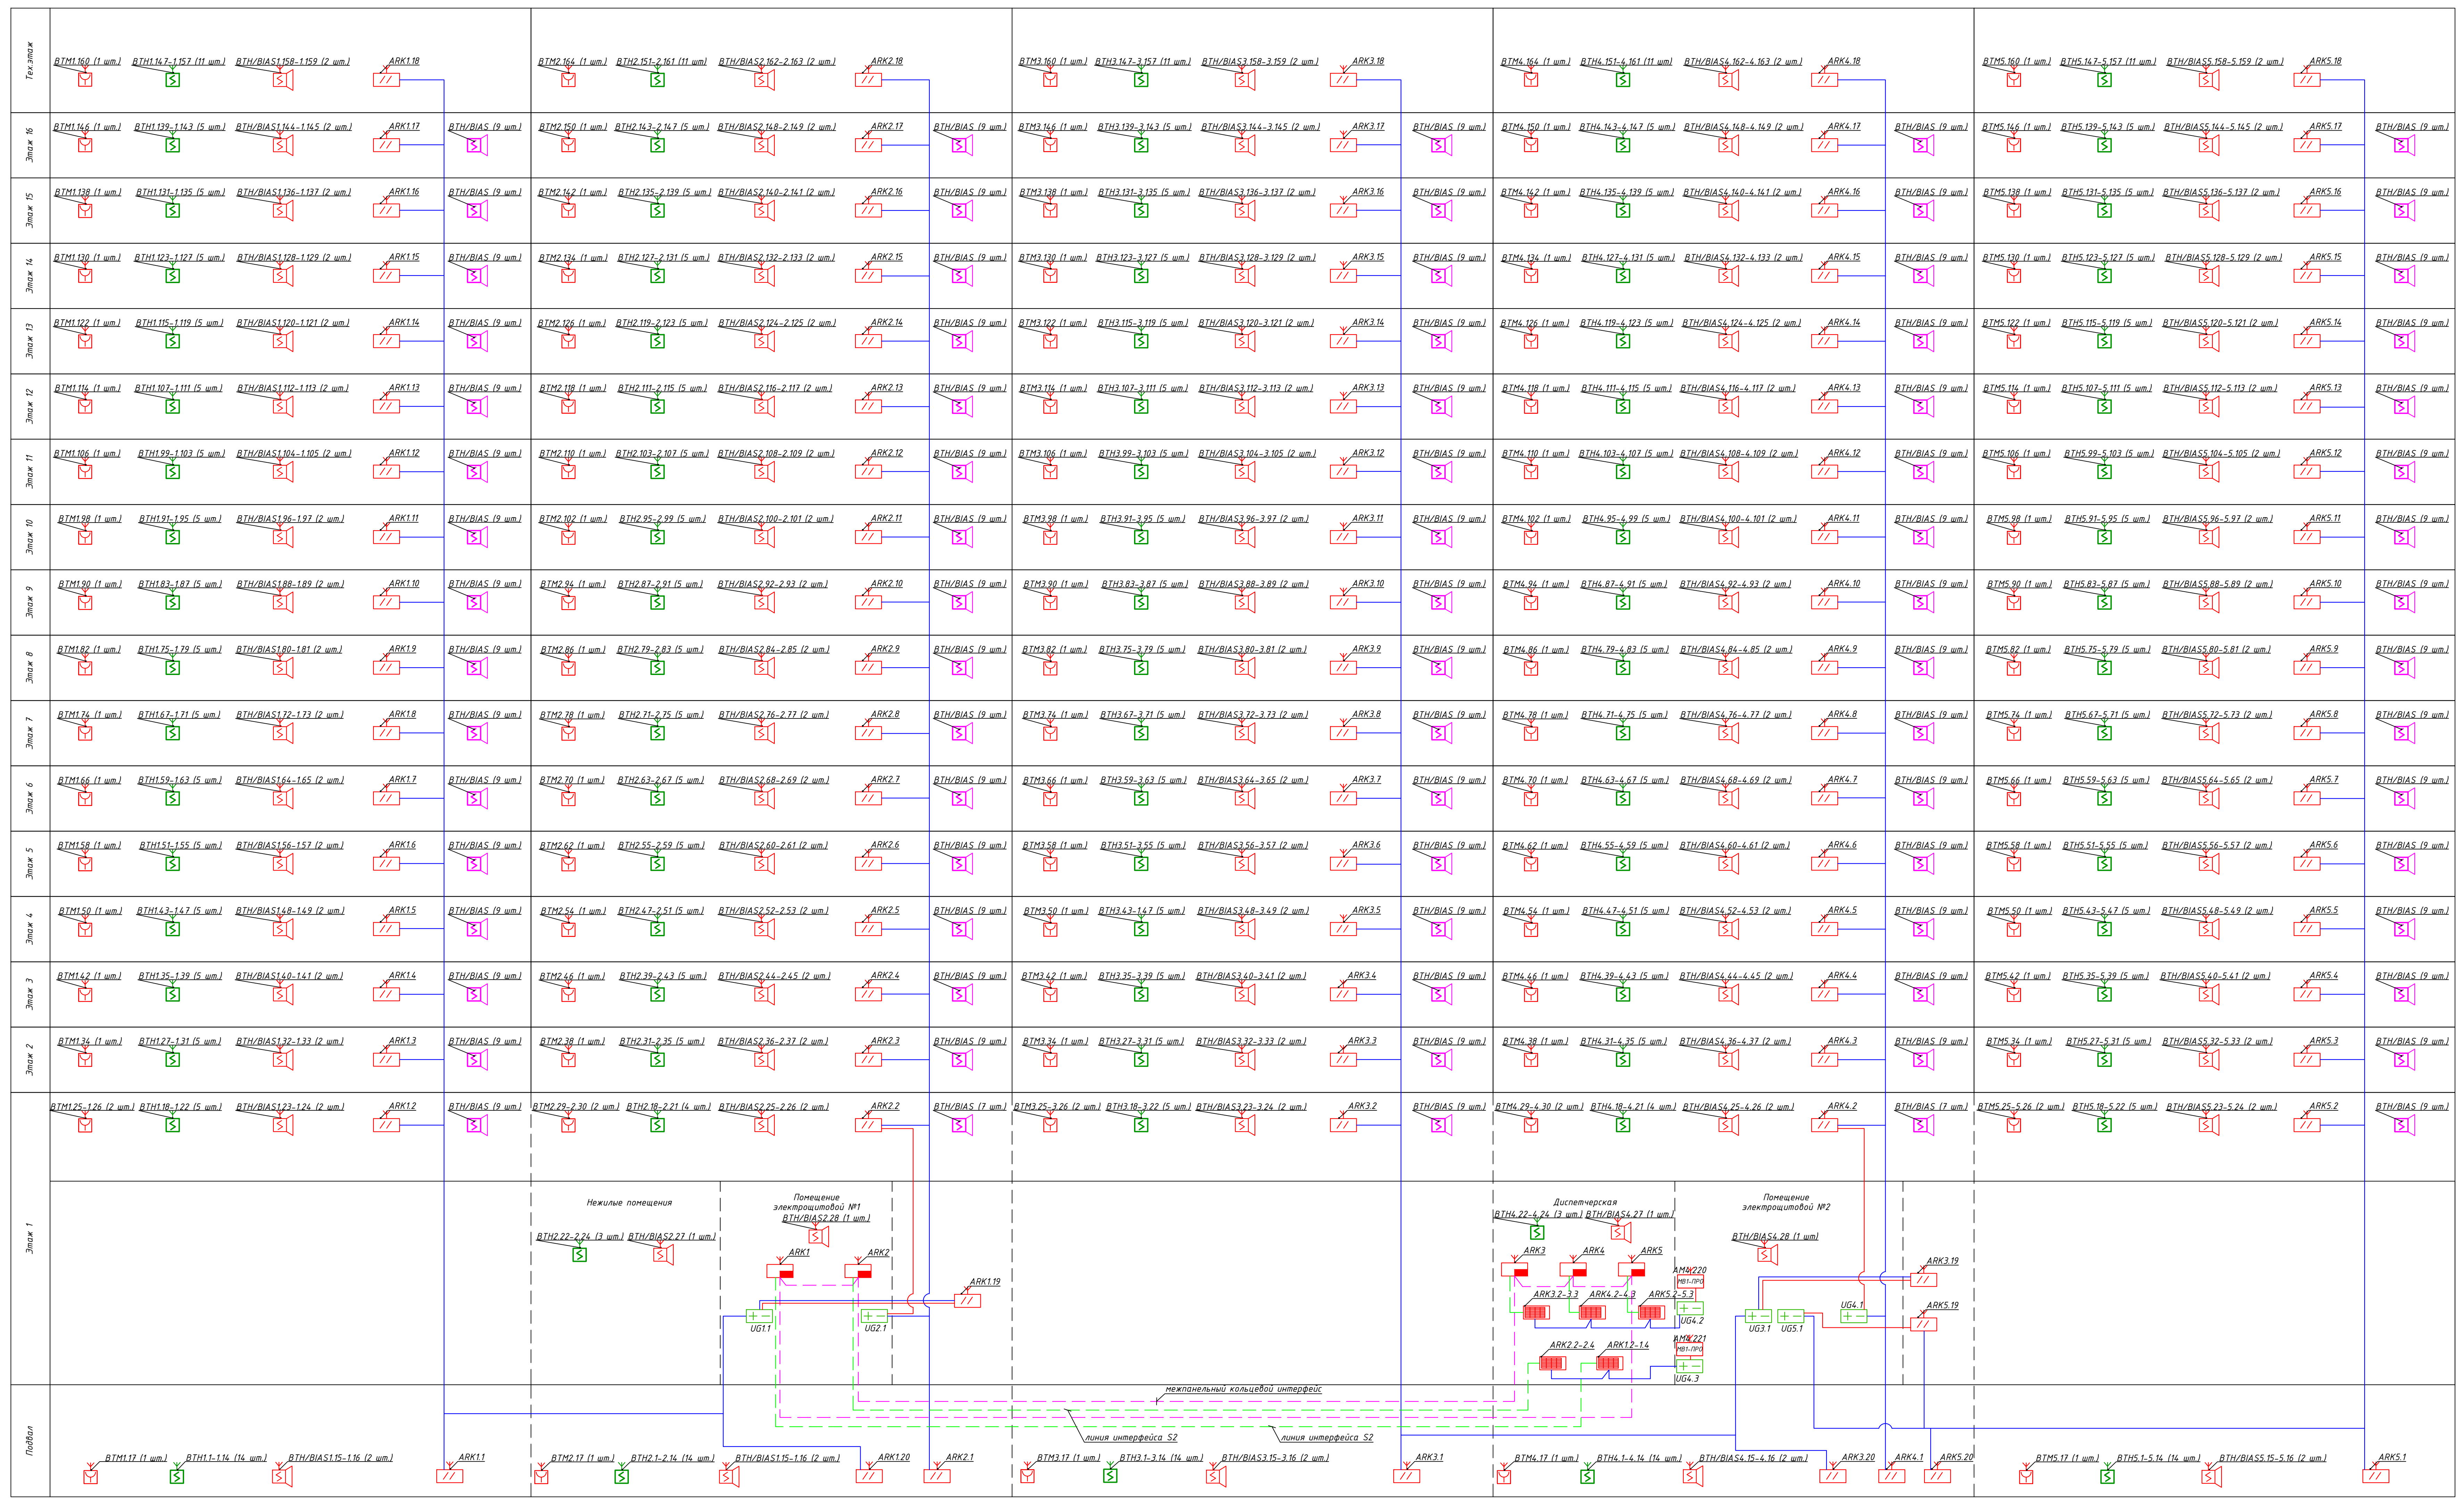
Тех этаж
BTM1.160 (1 шт.) BTH1.147-1.157 (11 шт.) BTH/BIAS1.158-1.159 (2 шт.) ARK1.18
BTM2.164 (1 шт.) BTH2.151-2.161 (11 шт.) BTH/BIAS2.162-2.163 (2 шт.) ARK2.18
BTM3.160 (1 шт.) BTH3.147-3.157 (11 шт.) BTH/BIAS3.158-3.159 (2 шт.) ARK3.18
BTM4.164 (1 шт.) BTH4.151-4.161 (11 шт.) BTH/BIAS4.162-4.163 (2 шт.) ARK4.18
BTM5.160 (1 шт.) BTH5.147-5.157 (11 шт.) BTH/BIAS5.158-5.159 (2 шт.) ARK5.18

Этаж 16
BTM1.146 (1 шт.) BTH1.139-1.143 (5 шт.) BTH/BIAS1.144-1.145 (2 шт.) ARK1.17 BTH/BIAS (9 шт.)
BTM2.150 (1 шт.) BTH2.143-2.147 (5 шт.) BTH/BIAS2.148-2.149 (2 шт.) ARK2.17 BTH/BIAS (9 шт.)
BTM3.146 (1 шт.) BTH3.139-3.143 (5 шт.) BTH/BIAS3.144-3.145 (2 шт.) ARK3.17 BTH/BIAS (9 шт.)
BTM4.150 (1 шт.) BTH4.143-4.147 (5 шт.) BTH/BIAS4.148-4.149 (2 шт.) ARK4.17 BTH/BIAS (9 шт.)
BTM5.146 (1 шт.) BTH5.139-5.143 (5 шт.) BTH/BIAS5.144-5.145 (2 шт.) ARK5.17 BTH/BIAS (9 шт.)

Этаж 15
BTM1.138 (1 шт.) BTH1.131-1.135 (5 шт.) BTH/BIAS1.136-1.137 (2 шт.) ARK1.16 BTH/BIAS (9 шт.)
BTM2.142 (1 шт.) BTH2.135-2.139 (5 шт.) BTH/BIAS2.140-2.141 (2 шт.) ARK2.16 BTH/BIAS (9 шт.)
BTM3.138 (1 шт.) BTH3.131-3.135 (5 шт.) BTH/BIAS3.136-3.137 (2 шт.) ARK3.16 BTH/BIAS (9 шт.)
BTM4.142 (1 шт.) BTH4.135-4.139 (5 шт.) BTH/BIAS4.140-4.141 (2 шт.) ARK4.16 BTH/BIAS (9 шт.)
BTM5.138 (1 шт.) BTH5.131-5.135 (5 шт.) BTH/BIAS5.136-5.137 (2 шт.) ARK5.16 BTH/BIAS (9 шт.)

Этаж 14
BTM1.130 (1 шт.) BTH1.123-1.127 (5 шт.) BTH/BIAS1.128-1.129 (2 шт.) ARK1.15 BTH/BIAS (9 шт.)
BTM2.134 (1 шт.) BTH2.127-2.131 (5 шт.) BTH/BIAS2.132-2.133 (2 шт.) ARK2.15 BTH/BIAS (9 шт.)
BTM3.130 (1 шт.) BTH3.123-3.127 (5 шт.) BTH/BIAS3.128-3.129 (2 шт.) ARK3.15 BTH/BIAS (9 шт.)
BTM4.134 (1 шт.) BTH4.127-4.131 (5 шт.) BTH/BIAS4.132-4.133 (2 шт.) ARK4.15 BTH/BIAS (9 шт.)
BTM5.130 (1 шт.) BTH5.123-5.127 (5 шт.) BTH/BIAS5.128-5.129 (2 шт.) ARK5.15 BTH/BIAS (9 шт.)

Этаж 13
BTM1.122 (1 шт.) BTH1.115-1.119 (5 шт.) BTH/BIAS1.120-1.121 (2 шт.) ARK1.14 BTH/BIAS (9 шт.)
BTM2.126 (1 шт.) BTH2.119-2.123 (5 шт.) BTH/BIAS2.124-2.125 (2 шт.) ARK2.14 BTH/BIAS (9 шт.)
BTM3.122 (1 шт.) BTH3.115-3.119 (5 шт.) BTH/BIAS3.120-3.121 (2 шт.) ARK3.14 BTH/BIAS (9 шт.)
BTM4.126 (1 шт.) BTH4.119-4.123 (5 шт.) BTH/BIAS4.124-4.125 (2 шт.) ARK4.14 BTH/BIAS (9 шт.)
BTM5.122 (1 шт.) BTH5.115-5.119 (5 шт.) BTH/BIAS5.120-5.121 (2 шт.) ARK5.14 BTH/BIAS (9 шт.)

Этаж 12
BTM1.114 (1 шт.) BTH1.107-1.111 (5 шт.) BTH/BIAS1.112-1.113 (2 шт.) ARK1.13 BTH/BIAS (9 шт.)
BTM2.118 (1 шт.) BTH2.111-2.115 (5 шт.) BTH/BIAS2.116-2.117 (2 шт.) ARK2.13 BTH/BIAS (9 шт.)
BTM3.114 (1 шт.) BTH3.107-3.111 (5 шт.) BTH/BIAS3.112-3.113 (2 шт.) ARK3.13 BTH/BIAS (9 шт.)
BTM4.118 (1 шт.) BTH4.111-4.115 (5 шт.) BTH/BIAS4.116-4.117 (2 шт.) ARK4.13 BTH/BIAS (9 шт.)
BTM5.114 (1 шт.) BTH5.107-5.111 (5 шт.) BTH/BIAS5.112-5.113 (2 шт.) ARK5.13 BTH/BIAS (9 шт.)

Этаж 11
BTM1.106 (1 шт.) BTH1.99-1.103 (5 шт.) BTH/BIAS1.104-1.105 (2 шт.) ARK1.12 BTH/BIAS (9 шт.)
BTM2.110 (1 шт.) BTH2.103-2.107 (5 шт.) BTH/BIAS2.108-2.109 (2 шт.) ARK2.12 BTH/BIAS (9 шт.)
BTM3.106 (1 шт.) BTH3.99-3.103 (5 шт.) BTH/BIAS3.104-3.105 (2 шт.) ARK3.12 BTH/BIAS (9 шт.)
BTM4.110 (1 шт.) BTH4.103-4.107 (5 шт.) BTH/BIAS4.108-4.109 (2 шт.) ARK4.12 BTH/BIAS (9 шт.)
BTM5.106 (1 шт.) BTH5.99-5.103 (5 шт.) BTH/BIAS5.104-5.105 (2 шт.) ARK5.12 BTH/BIAS (9 шт.)

Этаж 10
BTM1.98 (1 шт.) BTH1.91-1.95 (5 шт.) BTH/BIAS1.96-1.97 (2 шт.) ARK1.11 BTH/BIAS (9 шт.)
BTM2.102 (1 шт.) BTH2.95-2.99 (5 шт.) BTH/BIAS2.100-2.101 (2 шт.) ARK2.11 BTH/BIAS (9 шт.)
BTM3.98 (1 шт.) BTH3.91-3.95 (5 шт.) BTH/BIAS3.96-3.97 (2 шт.) ARK3.11 BTH/BIAS (9 шт.)
BTM4.102 (1 шт.) BTH4.95-4.99 (5 шт.) BTH/BIAS4.100-4.101 (2 шт.) ARK4.11 BTH/BIAS (9 шт.)
BTM5.98 (1 шт.) BTH5.91-5.95 (5 шт.) BTH/BIAS5.96-5.97 (2 шт.) ARK5.11 BTH/BIAS (9 шт.)

Этаж 9
BTM1.90 (1 шт.) BTH1.83-1.87 (5 шт.) BTH/BIAS1.88-1.89 (2 шт.) ARK1.10 BTH/BIAS (9 шт.)
BTM2.94 (1 шт.) BTH2.87-2.91 (5 шт.) BTH/BIAS2.92-2.93 (2 шт.) ARK2.10 BTH/BIAS (9 шт.)
BTM3.90 (1 шт.) BTH3.83-3.87 (5 шт.) BTH/BIAS3.88-3.89 (2 шт.) ARK3.10 BTH/BIAS (9 шт.)
BTM4.94 (1 шт.) BTH4.87-4.91 (5 шт.) BTH/BIAS4.92-4.93 (2 шт.) ARK4.10 BTH/BIAS (9 шт.)
BTM5.90 (1 шт.) BTH5.83-5.87 (5 шт.) BTH/BIAS5.88-5.89 (2 шт.) ARK5.10 BTH/BIAS (9 шт.)

Этаж 8
BTM1.82 (1 шт.) BTH1.75-1.79 (5 шт.) BTH/BIAS1.80-1.81 (2 шт.) ARK1.9 BTH/BIAS (9 шт.)
BTM2.86 (1 шт.) BTH2.79-2.83 (5 шт.) BTH/BIAS2.84-2.85 (2 шт.) ARK2.9 BTH/BIAS (9 шт.)
BTM3.82 (1 шт.) BTH3.75-3.79 (5 шт.) BTH/BIAS3.80-3.81 (2 шт.) ARK3.9 BTH/BIAS (9 шт.)
BTM4.86 (1 шт.) BTH4.79-4.83 (5 шт.) BTH/BIAS4.84-4.85 (2 шт.) ARK4.9 BTH/BIAS (9 шт.)
BTM5.82 (1 шт.) BTH5.75-5.79 (5 шт.) BTH/BIAS5.80-5.81 (2 шт.) ARK5.9 BTH/BIAS (9 шт.)

Этаж 7
BTM1.74 (1 шт.) BTH1.67-1.71 (5 шт.) BTH/BIAS1.72-1.73 (2 шт.) ARK1.8 BTH/BIAS (9 шт.)
BTM2.78 (1 шт.) BTH2.71-2.75 (5 шт.) BTH/BIAS2.76-2.77 (2 шт.) ARK2.8 BTH/BIAS (9 шт.)
BTM3.74 (1 шт.) BTH3.67-3.71 (5 шт.) BTH/BIAS3.72-3.73 (2 шт.) ARK3.8 BTH/BIAS (9 шт.)
BTM4.78 (1 шт.) BTH4.71-4.75 (5 шт.) BTH/BIAS4.76-4.77 (2 шт.) ARK4.8 BTH/BIAS (9 шт.)
BTM5.74 (1 шт.) BTH5.67-5.71 (5 шт.) BTH/BIAS5.72-5.73 (2 шт.) ARK5.8 BTH/BIAS (9 шт.)

Этаж 6
BTM1.66 (1 шт.) BTH1.59-1.63 (5 шт.) BTH/BIAS1.64-1.65 (2 шт.) ARK1.7 BTH/BIAS (9 шт.)
BTM2.70 (1 шт.) BTH2.63-2.67 (5 шт.) BTH/BIAS2.68-2.69 (2 шт.) ARK2.7 BTH/BIAS (9 шт.)
BTM3.66 (1 шт.) BTH3.59-3.63 (5 шт.) BTH/BIAS3.64-3.65 (2 шт.) ARK3.7 BTH/BIAS (9 шт.)
BTM4.70 (1 шт.) BTH4.63-4.67 (5 шт.) BTH/BIAS4.68-4.69 (2 шт.) ARK4.7 BTH/BIAS (9 шт.)
BTM5.66 (1 шт.) BTH5.59-5.63 (5 шт.) BTH/BIAS5.64-5.65 (2 шт.) ARK5.7 BTH/BIAS (9 шт.)

Этаж 5
BTM1.58 (1 шт.) BTH1.51-1.55 (5 шт.) BTH/BIAS1.56-1.57 (2 шт.) ARK1.6 BTH/BIAS (9 шт.)
BTM2.62 (1 шт.) BTH2.55-2.59 (5 шт.) BTH/BIAS2.60-2.61 (2 шт.) ARK2.6 BTH/BIAS (9 шт.)
BTM3.58 (1 шт.) BTH3.51-3.55 (5 шт.) BTH/BIAS3.56-3.57 (2 шт.) ARK3.6 BTH/BIAS (9 шт.)
BTM4.62 (1 шт.) BTH4.55-4.59 (5 шт.) BTH/BIAS4.60-4.61 (2 шт.) ARK4.6 BTH/BIAS (9 шт.)
BTM5.58 (1 шт.) BTH5.51-5.55 (5 шт.) BTH/BIAS5.56-5.57 (2 шт.) ARK5.6 BTH/BIAS (9 шт.)

Этаж 4
BTM1.50 (1 шт.) BTH1.43-1.47 (5 шт.) BTH/BIAS1.48-1.49 (2 шт.) ARK1.5 BTH/BIAS (9 шт.)
BTM2.54 (1 шт.) BTH2.47-2.51 (5 шт.) BTH/BIAS2.52-2.53 (2 шт.) ARK2.5 BTH/BIAS (9 шт.)
BTM3.50 (1 шт.) BTH3.43-3.47 (5 шт.) BTH/BIAS3.48-3.49 (2 шт.) ARK3.5 BTH/BIAS (9 шт.)
BTM4.54 (1 шт.) BTH4.47-4.51 (5 шт.) BTH/BIAS4.52-4.53 (2 шт.) ARK4.5 BTH/BIAS (9 шт.)
BTM5.50 (1 шт.) BTH5.43-5.47 (5 шт.) BTH/BIAS5.48-5.49 (2 шт.) ARK5.5 BTH/BIAS (9 шт.)

Этаж 3
BTM1.42 (1 шт.) BTH1.35-1.39 (5 шт.) BTH/BIAS1.40-1.41 (2 шт.) ARK1.4 BTH/BIAS (9 шт.)
BTM2.46 (1 шт.) BTH2.39-2.43 (5 шт.) BTH/BIAS2.44-2.45 (2 шт.) ARK2.4 BTH/BIAS (9 шт.)
BTM3.42 (1 шт.) BTH3.35-3.39 (5 шт.) BTH/BIAS3.40-3.41 (2 шт.) ARK3.4 BTH/BIAS (9 шт.)
BTM4.46 (1 шт.) BTH4.39-4.43 (5 шт.) BTH/BIAS4.44-4.45 (2 шт.) ARK4.4 BTH/BIAS (9 шт.)
BTM5.42 (1 шт.) BTH5.35-5.39 (5 шт.) BTH/BIAS5.40-5.41 (2 шт.) ARK5.4 BTH/BIAS (9 шт.)

Этаж 2
BTM1.34 (1 шт.) BTH1.27-1.31 (5 шт.) BTH/BIAS1.32-1.33 (2 шт.) ARK1.3 BTH/BIAS (9 шт.)
BTM2.38 (1 шт.) BTH2.31-2.35 (5 шт.) BTH/BIAS2.36-2.37 (2 шт.) ARK2.3 BTH/BIAS (9 шт.)
BTM3.34 (1 шт.) BTH3.27-3.31 (5 шт.) BTH/BIAS3.32-3.33 (2 шт.) ARK3.3 BTH/BIAS (9 шт.)
BTM4.38 (1 шт.) BTH4.31-4.35 (5 шт.) BTH/BIAS4.36-4.37 (2 шт.) ARK4.3 BTH/BIAS (9 шт.)
BTM5.34 (1 шт.) BTH5.27-5.31 (5 шт.) BTH/BIAS5.32-5.33 (2 шт.) ARK5.3 BTH/BIAS (9 шт.)

Этаж 1
BTM1.25-1.26 (2 шт.) BTH1.18-1.22 (5 шт.) BTH/BIAS1.23-1.24 (2 шт.) ARK1.2 BTH/BIAS (9 шт.)
BTM2.29-2.30 (2 шт.) BTH2.18-2.21 (4 шт.) BTH/BIAS2.25-2.26 (2 шт.) ARK2.2 BTH/BIAS (7 шт.)
BTM3.25-3.26 (2 шт.) BTH3.18-3.22 (5 шт.) BTH/BIAS3.23-3.24 (2 шт.) ARK3.2 BTH/BIAS (9 шт.)
BTM4.29-4.30 (2 шт.) BTH4.18-4.21 (4 шт.) BTH/BIAS4.25-4.26 (2 шт.) ARK4.2 BTH/BIAS (7 шт.)
BTM5.25-5.26 (2 шт.) BTH5.18-5.22 (5 шт.) BTH/BIAS5.23-5.24 (2 шт.) ARK5.2 BTH/BIAS (9 шт.)
Нежилые помещения
BTH2.22-2.24 (3 шт.) BTH/BIAS2.27 (1 шт.)
Помещение электрощитовой №1
BTH/BIAS2.28 (1 шт.)
ARK1 ARK2 ARK1.19 UG1.1 UG2.1
Диспетчерская
BTH4.22-4.24 (3 шт.) BTH/BIAS4.27 (1 шт.)
ARK3 ARK4 ARK5 AM4.220 MB1-ПРО ARK3.2-3.3 ARK4.2-4.3 ARK5.2-5.3 UG4.2 ARK2.2-2.4 ARK1.2-1.4 AM4.221 MB1-ПРО UG4.3
Помещение электрощитовой №2
BTH/BIAS4.28 (1 шт.)
UG3.1 UG5.1 UG4.1 ARK3.19 ARK5.19
межпанельный кольцевой интерфейс
линия интерфейса S2
линия интерфейса S2

Подвал
BTM1.17 (1 шт.) BTH1.1-1.14 (14 шт.) BTH/BIAS1.15-1.16 (2 шт.) ARK1.1
BTM2.17 (1 шт.) BTH2.1-2.14 (14 шт.) BTH/BIAS1.15-1.16 (2 шт.) ARK1.20 ARK2.1
BTM3.17 (1 шт.) BTH3.1-3.14 (14 шт.) BTH/BIAS3.15-3.16 (2 шт.) ARK3.1
BTM4.17 (1 шт.) BTH4.1-4.14 (14 шт.) BTH/BIAS4.15-4.16 (2 шт.) ARK3.20 ARK4.1 ARK5.20
BTM5.17 (1 шт.) BTH5.1-5.14 (14 шт.) BTH/BIAS5.15-5.16 (2 шт.) ARK5.1